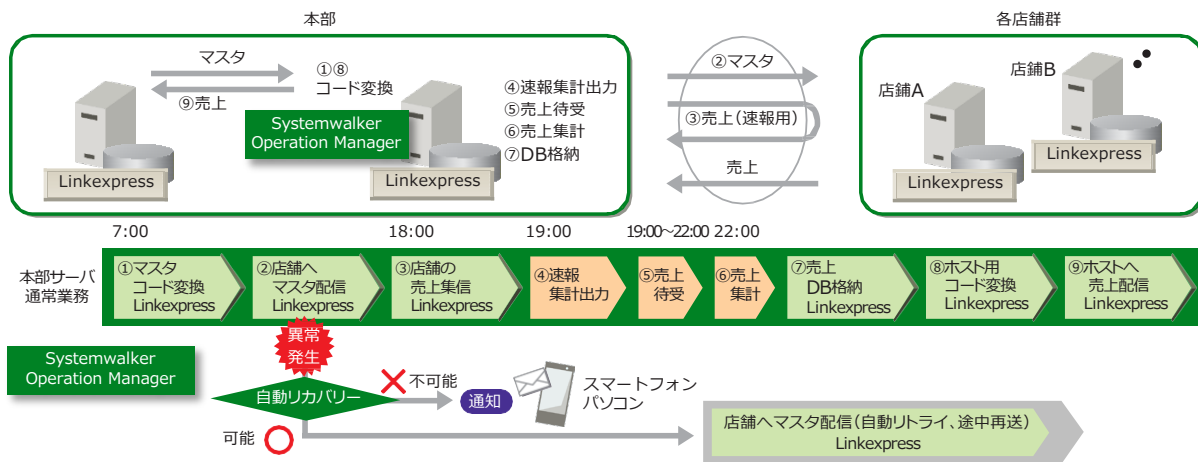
本部

各店舗群

マスタ

⑨売上

①⑧
コード変換

Systemwalker
Operation Manager

Linkexpress

Linkexpress

④速報集計出力
⑤売上待受
⑥売上集計
⑦DB格納

②マスタ

③売上（速報用）

売上

店舗A

店舗B

Linkexpress

Linkexpress

7:00

18:00

19:00

19:00~22:00

22:00

本部サーバ
通常業務

①マスタ
コード変換
Linkexpress

②店舗へ
マスタ配信
Linkexpress

③店舗の
売上集信
Linkexpress

④速報
集計出力

⑤売上
待受

⑥売上
集計

⑦売上
DB格納
Linkexpress

⑧ホスト用
コード変換
Linkexpress

⑨ホストへ
売上配信
Linkexpress

異常
発生

Systemwalker
Operation Manager

自動リカバリー

不可能

通知

スマートフォン
パソコン

可能

店舗へマスタ配信（自動リトライ、途中再送）
Linkexpress